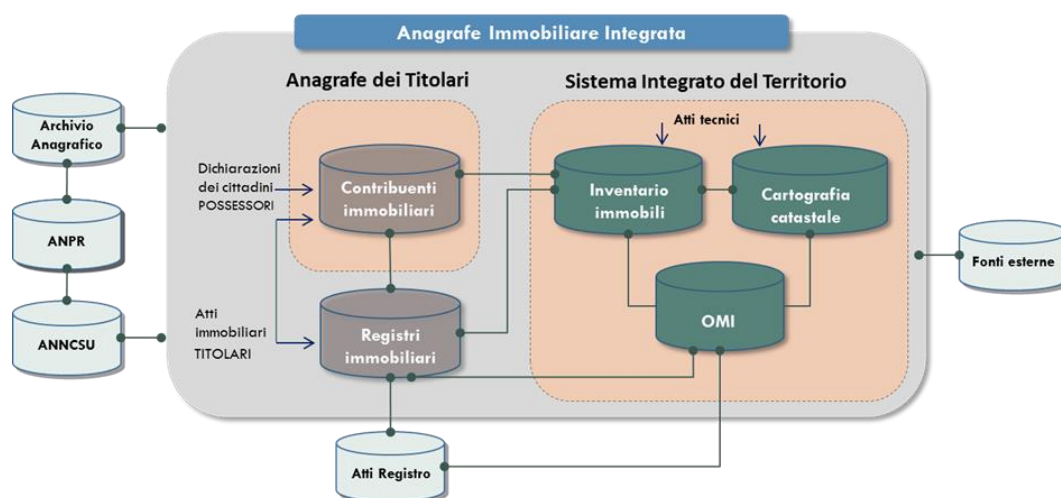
Anagrafe Immobiliare Integrata

Anagrafe dei Titolari

Sistema Integrato del Territorio

Archivio Anagrafico

ANPR

ANNCSU

Dichiarazioni dei cittadini POSSESSORI

Atti immobiliari TITOLARI

Contribuenti immobiliari

Registri immobiliari

Atti tecnici

Inventario immobili

Cartografia catastale

OMI

Fonti esterne

Atti Registro